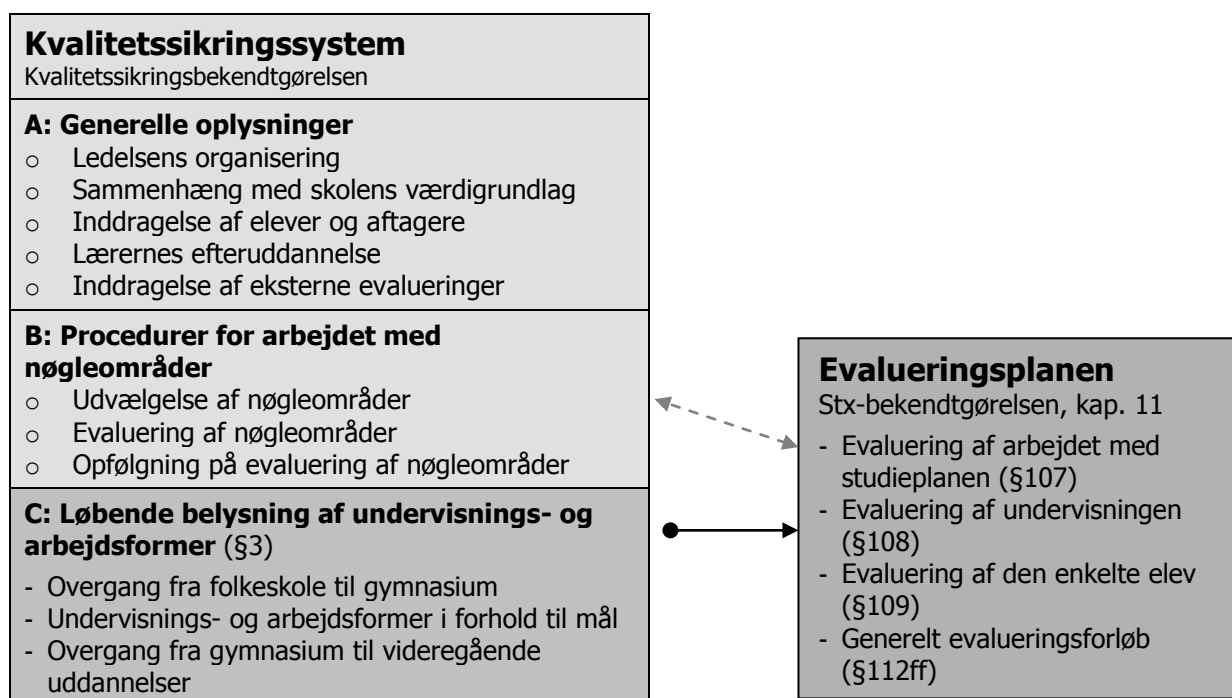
Kvalitetssikringssystem
Kvalitetssikringsbekendtgørelsen

A: Generelle oplysninger
o Ledelsens organisering
o Sammenhæng med skolens værdigrundlag
o Inddragelse af elever og aftagere
o Lærernes efteruddannelse
o Inddragelse af eksterne evalueringer

B: Procedurer for arbejdet med nøgleområder
o Udvælgelse af nøgleområder
o Evaluering af nøgleområder
o Opfølgning på evaluering af nøgleområder

C: Løbende belysning af undervisnings- og arbejdsformer (§3)
- Overgang fra folkeskole til gymnasium
- Undervisnings- og arbejdsformer i forhold til mål
- Overgang fra gymnasium til videregående uddannelser

Evalueringsplanen
Stx-bekendtgørelsen, kap. 11
- Evaluering af arbejdet med studieplanen (§107)
- Evaluering af undervisningen (§108)
- Evaluering af den enkelte elev (§109)
- Generelt evalueringsforløb (§112ff)